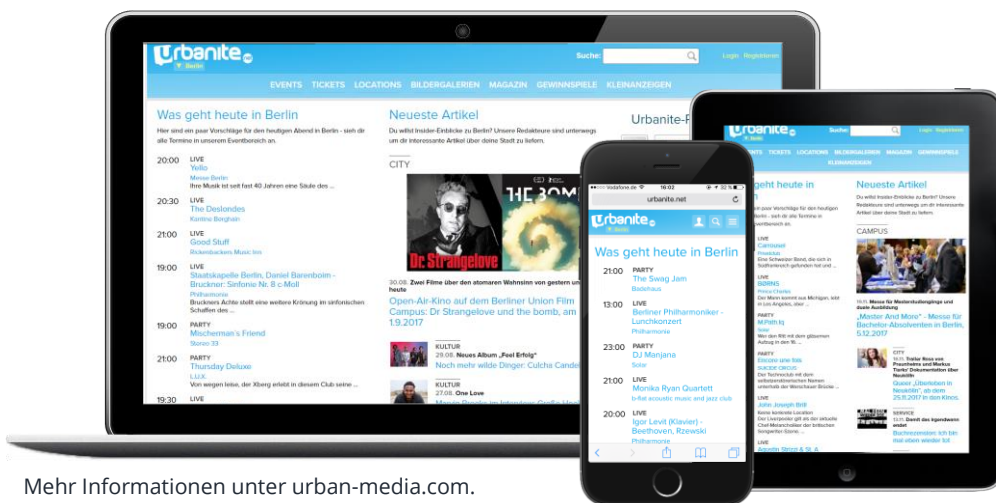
urbanite.net Berlin

Suche: Login Registrieren

EVENTS TICKETS LOCATIONS BILDERGALERIEN MAGAZIN GEWINNSPIELE KLEINANZEIGEN

Was geht heute in Berlin

Hier sind ein paar Vorschläge für den heutigen Abend in Berlin - sieh dir alle Termine in unserem Eventbereich an.

20:00 LIVE Yello Messe Berlin Ihre Musik ist seit fast 40 Jahren eine Säule des ...

20:30 LIVE The Deslondes Kantine Berghain

21:00 LIVE Good Stuff Rickenbackers Music Inn

19:00 LIVE Staatskapelle Berlin, Daniel Barenboim - Bruckner: Sinfonie Nr. 8 c-Moll Philharmonie Bruckners Achte stellt eine weitere Krönung im sinfonischen Schaffen des ...

19:00 PARTY Mischerman's Friend Stereo 33

21:00 PARTY Thursday Deluxe L.U.X. Von wegen leise, der Xberg erlebt in diesem Club seine ...

19:30 LIVE

Neueste Artikel

Du willst Insider-Einblicke zu Berlin? Unsere Redakteure sind unterwegs um dir interessante Artikel über deine Stadt zu liefern.

CITY

Dr. Strangelove

THE BOMB

30.08. Zwei Filme über den atomaren Wahnsinn von gestern und heute

Open-Air-Kino auf dem Berliner Union Film Campus: Dr Strangelove und the bomb, am 1.9.2017

KULTUR 29.08. Neues Album „Feel Erfolg“ Noch mehr wilde Dinger: Culcha Candela

KULTUR 27.08. One Love

Urbanite-F

urbanite.net

Was geht heute in Berlin

21:00 PARTY The Swag Jam Badehaus

13:00 LIVE Berliner Philharmoniker - Lunchkonzert Philharmonie

23:00 PARTY DJ Manjana Solar

21:00 LIVE Monika Ryan Quartett b-flat acoustic music and jazz club

20:00 LIVE Igor Levit (Klavier) - Beethoven, Rzewski Philharmonie

urbanite.net

Suche: Login Registrieren

TICKETS LOCATIONS BILDERGALERIEN MAGAZIN GEWINNSPIELE KLEINANZEIGEN

geht heute in Berlin

Neueste Artikel

Du willst Insider-Einblicke zu Berlin? Unsere Redakteure sind unterwegs um dir interessante Artikel über deine Stadt zu liefern.

CAMPUS

„Master And More“ - Messe für Bachelor-Absolventen in Berlin, 5.12.2017

CITY Queer „Überleben in Neukölln“ ab dem 25.11.2017 in den Kinos.

SERVICE

Mehr Informationen unter urban-media.com.